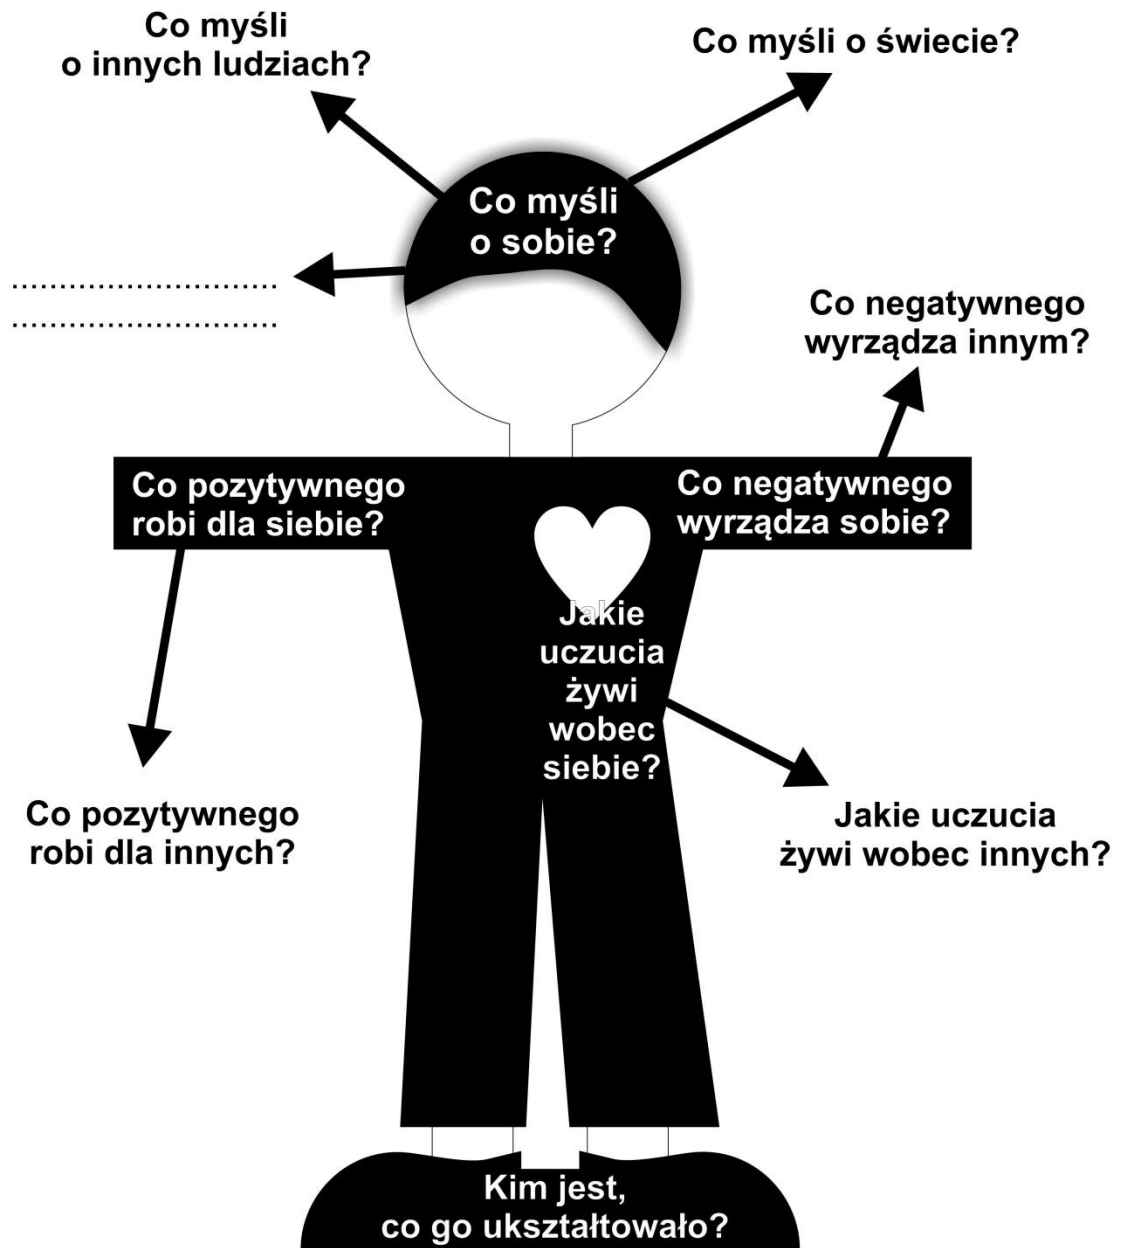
Co myśli o innych ludziach?

Co myśli o świecie?

Co myśli o sobie?

.............................
.............................

Co negatywnego wyrządza innym?

Co pozytywnego robi dla siebie?

Co negatywnego wyrządza sobie?

Jakie uczucia żywi wobec siebie?

Co pozytywnego robi dla innych?

Jakie uczucia żywi wobec innych?

Kim jest, co go ukształtowało?